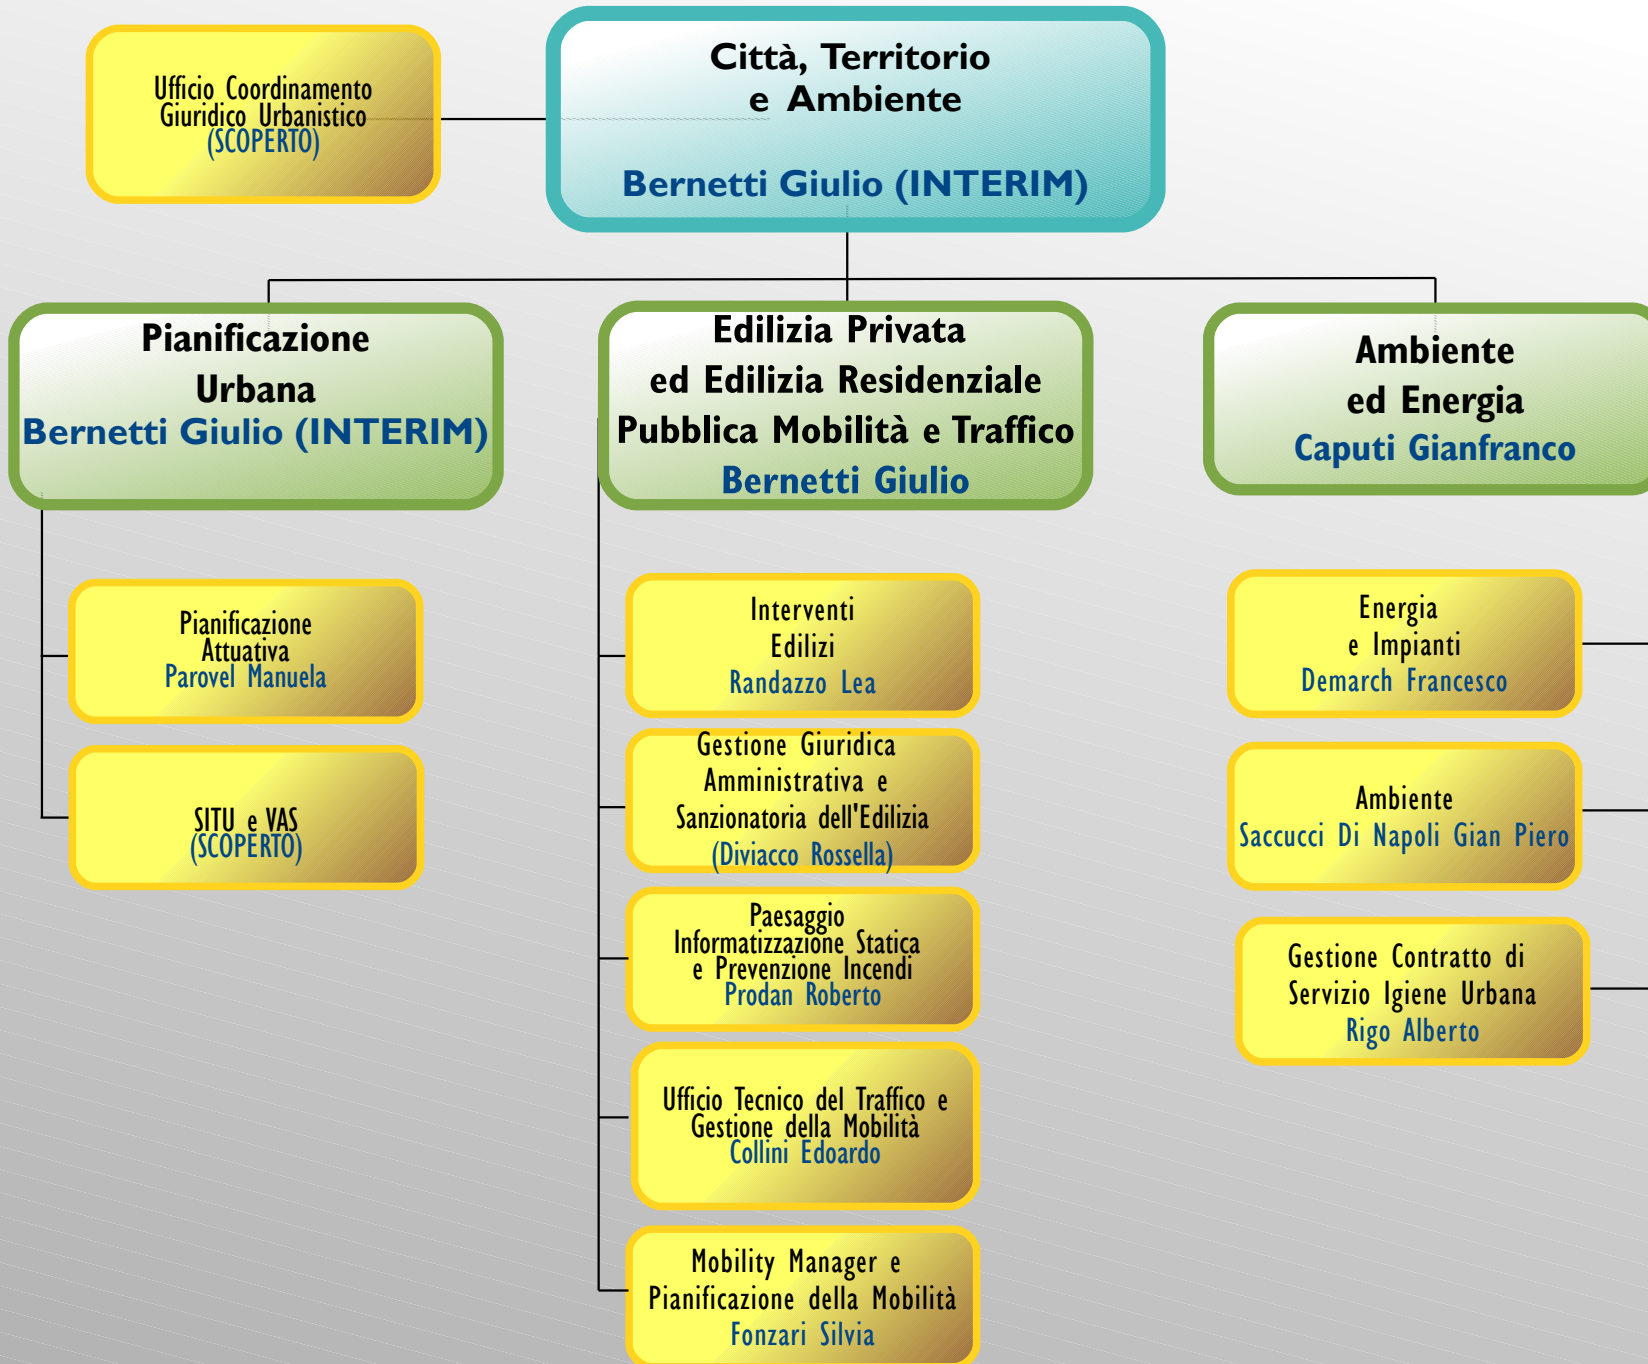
Ufficio Coordinamento Giuridico Urbanistico (SCOPERTO)

Città, Territorio e Ambiente
Bernetti Giulio (INTERIM)

Pianificazione Urbana
Bernetti Giulio (INTERIM)

Edilizia Privata ed Edilizia Residenziale Pubblica Mobilità e Traffico
Bernetti Giulio

Ambiente ed Energia
Caputi Gianfranco

Pianificazione Attuativa
Parovel Manuela

SITU e VAS (SCOPERTO)

Interventi Edilizi
Randazzo Lea

Gestione Giuridica Amministrativa e Sanzionatoria dell'Edilizia
(Diviacco Rossella)

Paesaggio Informatizzazione Statica e Prevenzione Incendi
Prodan Roberto

Ufficio Tecnico del Traffico e Gestione della Mobilità
Collini Edoardo

Mobility Manager e Pianificazione della Mobilità
Fonzari Silvia

Energia e Impianti
Demarch Francesco

Ambiente
Saccucci Di Napoli Gian Piero

Gestione Contratto di Servizio Igiene Urbana
Rigo Alberto